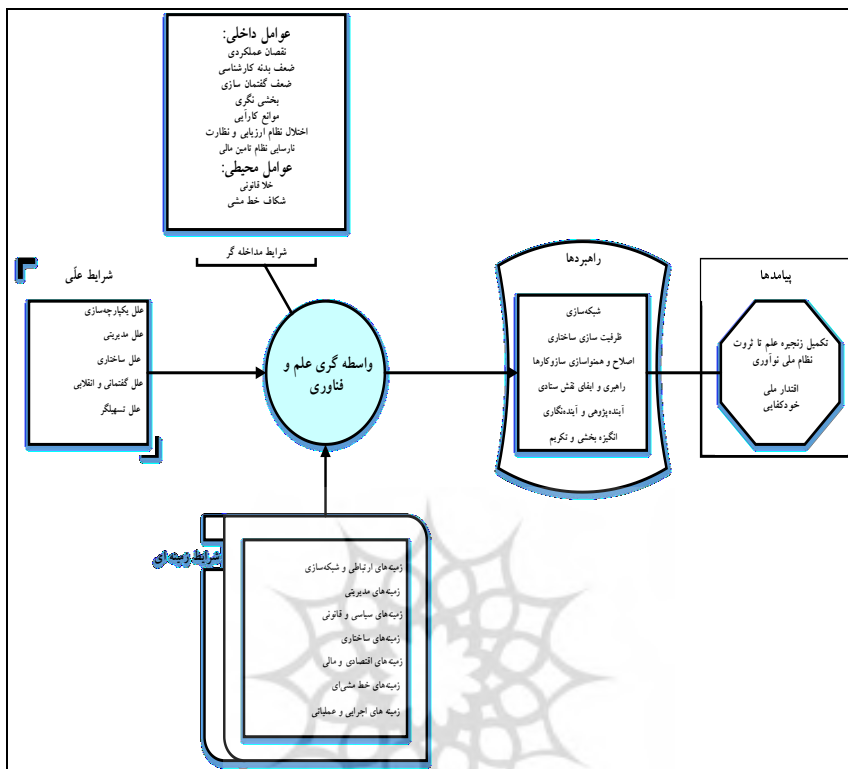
عوامل داخلی:
نقصان عملکردی
ضعف بدنه کارشناسی
ضعف گفتمان سازی
بخشی نگری
موانع کارآیی
اختلال نظام ارزیابی و نظارت
نارسایی نظام تامین مالی
عوامل محیطی:
خلا قانونی
شکاف خط مشی

شرایط مداخله گر

شرایط علّی
علل یکپارچه‌سازی
علل مدیریتی
علل ساختاری
علل گفتمانی و انقلابی
علل تسهیلگر

واسطه گری علم و فناوری

راهبردها
شبکه‌سازی
ظرفیت سازی ساختاری
اصلاح و همنواسازی سازوکارها
راهبری و ایفای نقش ستادی
آینده‌پژوهی و آینده‌نگاری
انگیزه بخشی و تکریم

پیامدها
تکمیل زنجیره علم تا ثروت
نظام ملی نوآوری
اقتدار ملی
خودکفایی

شرایط زمینه ای
زمینه‌های ارتباطی و شبکه‌سازی
زمینه‌های مدیریتی
زمینه‌های سیاسی و قانونی
زمینه‌های ساختاری
زمینه‌های اقتصادی و مالی
زمینه‌های خط مشی‌ای
زمینه های اجرایی و عملیاتی